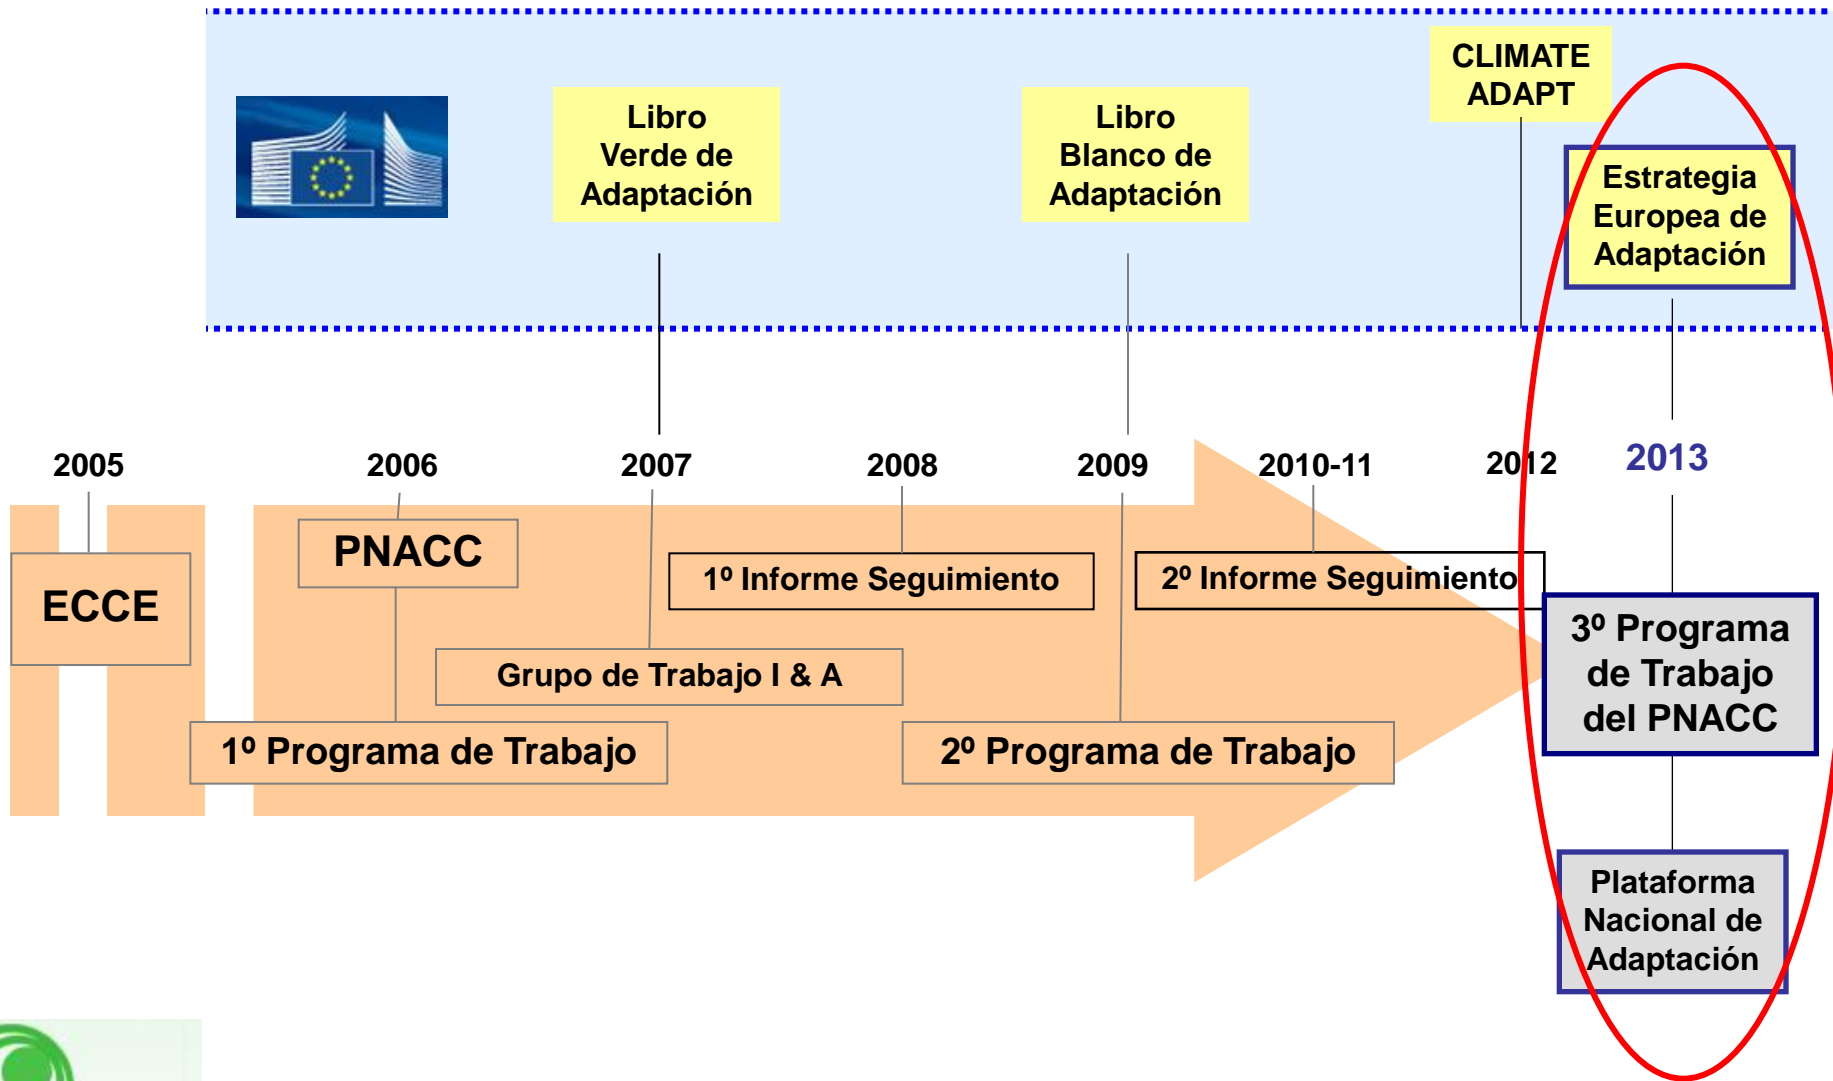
Libro Verde de Adaptación

Libro Blanco de Adaptación

CLIMATE ADAPT

Estrategia Europea de Adaptación

2005

2006

2007

2008

2009

2010-11

2012

2013

ECCE

PNACC

1º Informe Seguimiento

2º Informe Seguimiento

Grupo de Trabajo I & A

1º Programa de Trabajo

2º Programa de Trabajo

3º Programa de Trabajo del PNACC

Plataforma Nacional de Adaptación